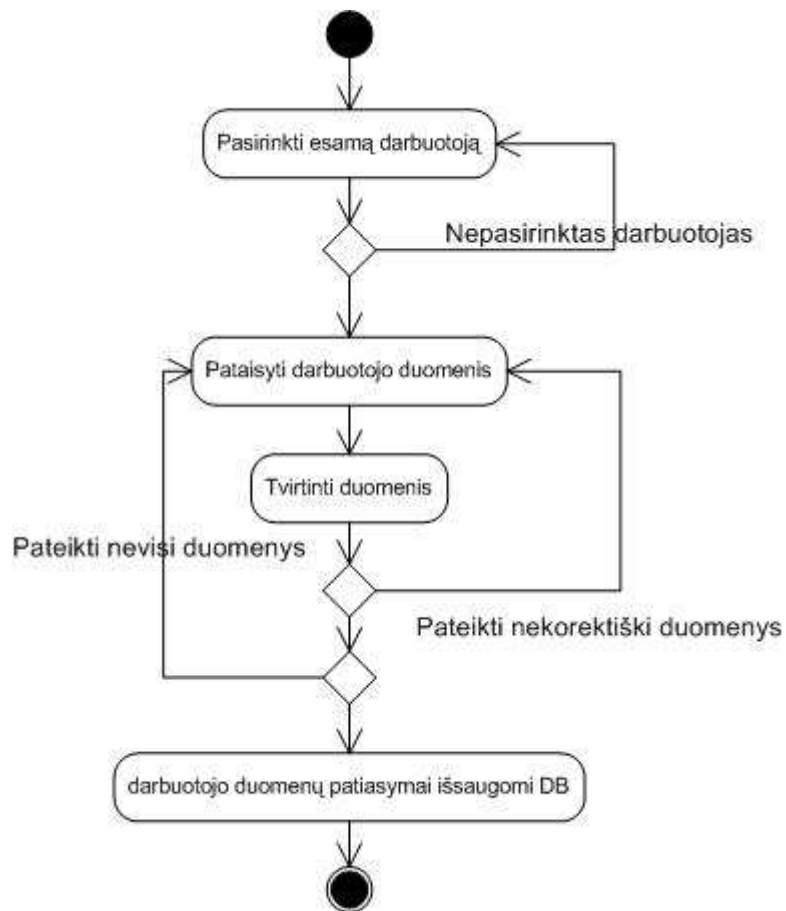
Pasirinkti esamą darbuotoją

Nepasirinktas darbuotojas

Pataisyti darbuotojo duomenis

Tvirtinti duomenis

Pateikti nevisi duomenys

Pateikti nekorektiški duomenys

darbuotojo duomenų patiasymai išsaugomi DB